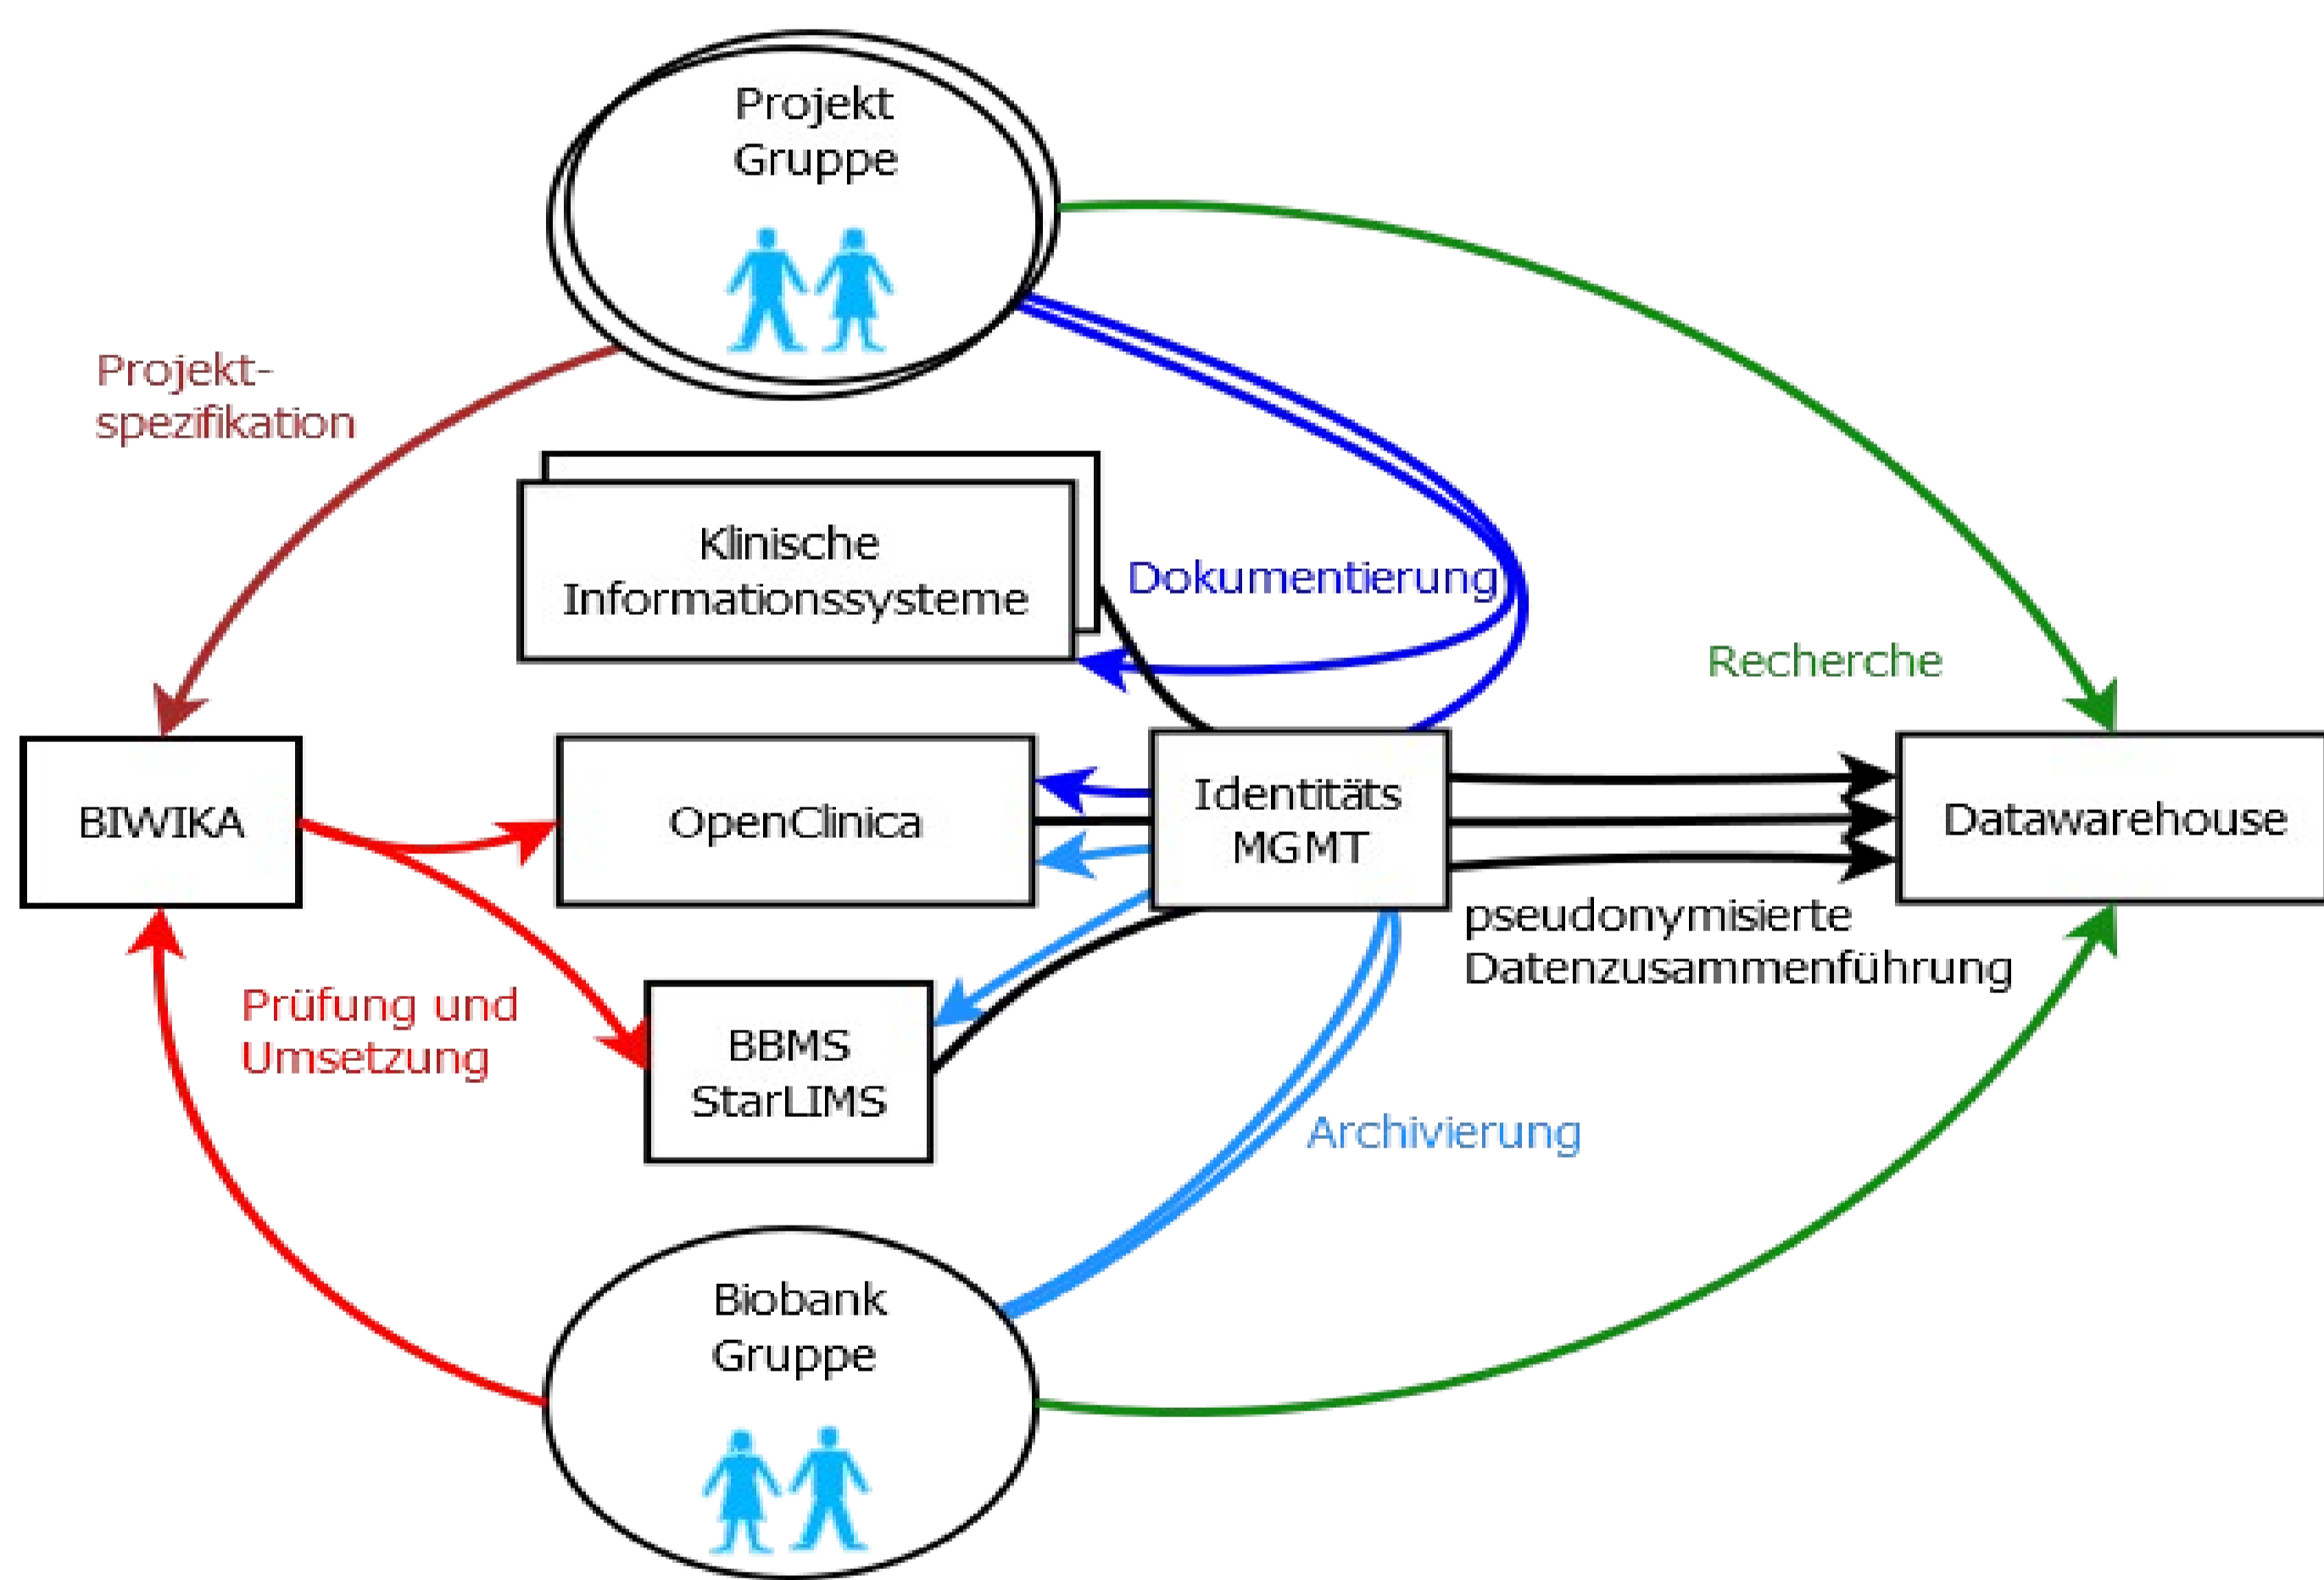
Projekt Gruppe

Projekt-spezifikation

Klinische Informationssysteme

Dokumentierung

Recherche

BIWIKA

OpenClinica

Identitäts MGMT

Datawarehouse

pseudonymisierte Datenzusammenführung

Prüfung und Umsetzung

BBMS StarLIMS

Archivierung

Biobank Gruppe